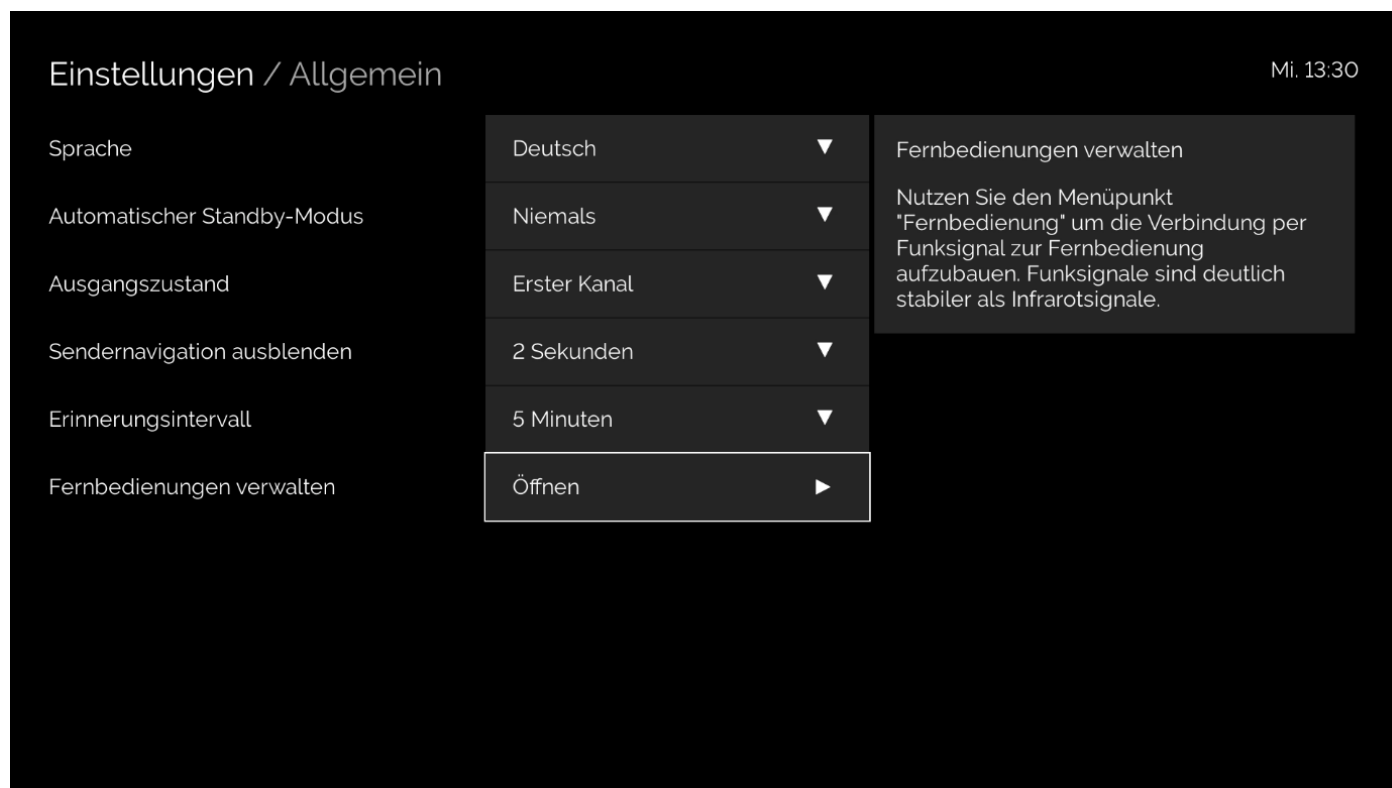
Einstellungen / Allgemein

Mi. 13:30

Sprache
Deutsch ▼

Automatischer Standby-Modus
Niemals ▼

Ausgangszustand
Erster Kanal ▼

Sendernavigation ausblenden
2 Sekunden ▼

Erinnerungsintervall
5 Minuten ▼

Fernbedienungen verwalten
Öffnen ▶

Fernbedienungen verwalten

Nutzen Sie den Menüpunkt "Fernbedienung" um die Verbindung per Funksignal zur Fernbedienung aufzubauen. Funksignale sind deutlich stabiler als Infrarotsignale.